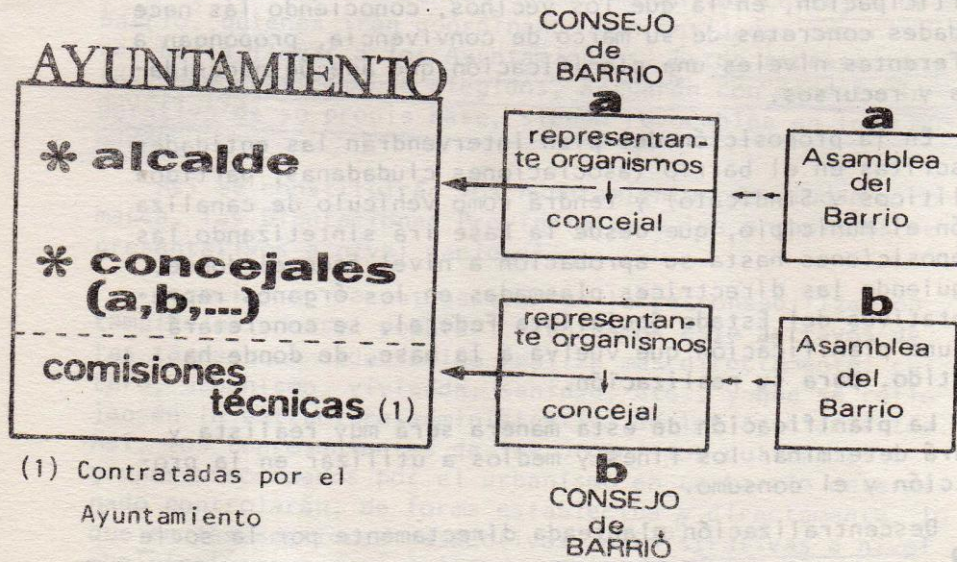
AYUNTAMIENTO

* alcalde

* concejales (a,b,...)

comisiones técnicas (1)

(1) Contratadas por el Ayuntamiento

CONSEJO de BARRIO

a

representante organismos

concejal

a

Asamblea del Barrio

b

representante organismos

concejal

b

Asamblea del Barrio

b

CONSEJO de BARRIO